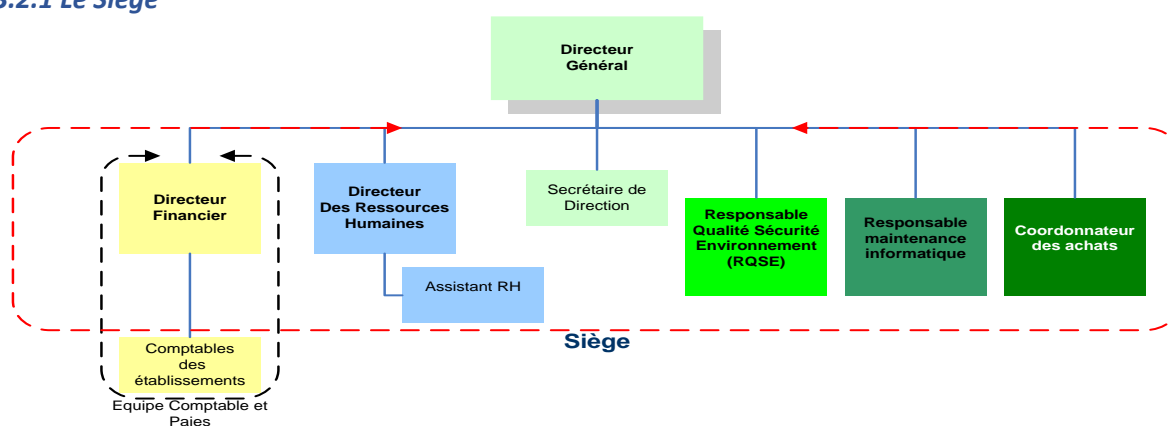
3.2.1 Le Siège

Directeur Général

Directeur Financier

Directeur Des Ressources Humaines

Secrétaire de Direction

Responsable Qualité Sécurité Environnement (RQSE)

Responsable maintenance informatique

Coordonnateur des achats

Assistant RH

Comptables des établissements

Equipe Comptable et Paies

Siège